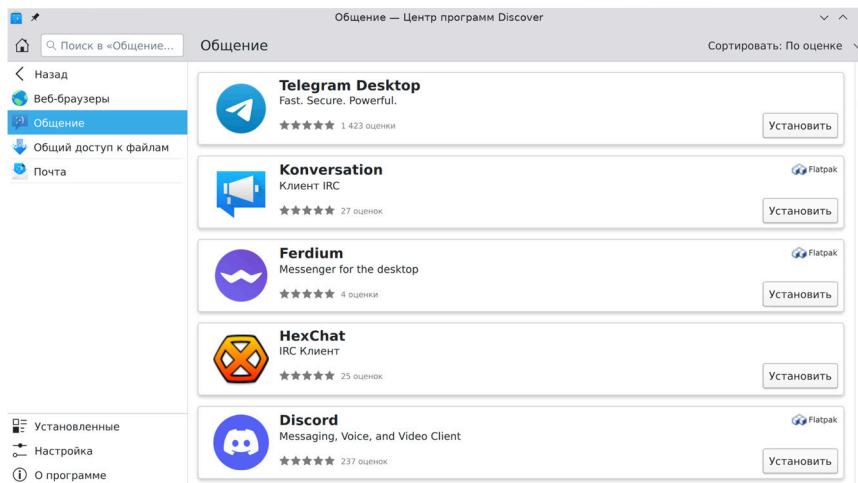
Общение — Центр программ Discover

Поиск в «Общение...

Общение

Сортировать: По оценке

Назад
Веб-браузеры
Общение
Общий доступ к файлам
Почта

Telegram Desktop
Fast. Secure. Powerful.
1 423 оценки
Установить

Konversation
Клиент IRC
27 оценок
Flatpak
Установить

Ferdium
Messenger for the desktop
4 оценки
Flatpak
Установить

HexChat
IRC Клиент
25 оценок
Установить

Discord
Messaging, Voice, and Video Client
237 оценок
Flatpak
Установить

Установленные
Настройка
О программе